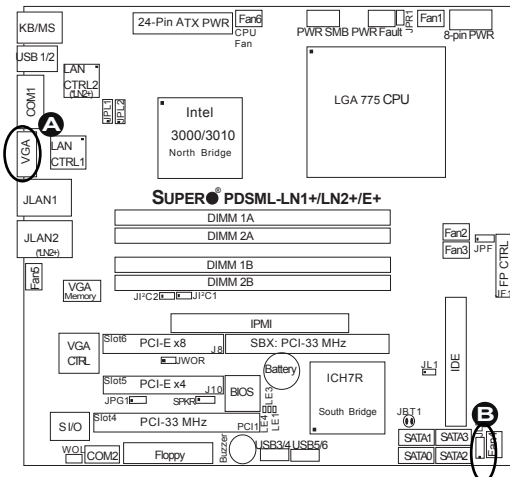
KB/MS
24-Pin ATX PWR
Fan6
CPU Fan
PWR SMB
PWR Fault
JPR1
Fan1
8-pin PWR
USB 1/2
LAN CTRL2 (LN2+)
JPL1
JPL2
COM1
Intel 3000/3010 North Bridge
LGA 775 CPU
A
VGA
LAN CTRL1
JLAN1
SUPER® PDSML-LN1+/LN2+/E+
JLAN2 (LN2+)
DIMM 1A
DIMM 2A
Fan2
Fan3
JPF
FP CTRL
Fan5
DIMM 1B
DIMM 2B
VGA Memory
JI²C2
JI²C1
IPMI
Slot6
PCI-E x8
J8
SBX: PCI-33 MHz
VGA CTRL
JWOR
Battery
ICH7R
JL1
IDE
Slot5
PCI-E x4
J10
JPG1
SPKR
BIOS
LE3
LE4
LE1
JBT1
B
Slot4
PCI-33 MHz
PCI1
South Bridge
S I/O
SATA1
SATA3
WOL
COM2
Floppy
Buzzer
USB3/4
USB5/6
SATA0
SATA2
Fan4